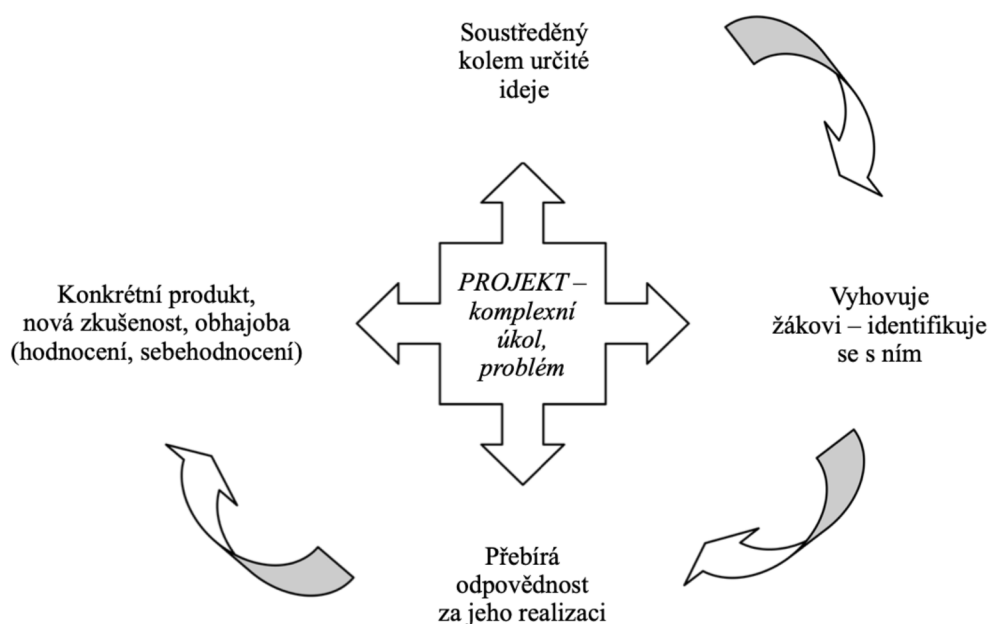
Soustředěný kolem určité ideje

PROJEKT – komplexní úkol, problém

Konkrétní produkt, nová zkušenost, obhajoba (hodnocení, sebehodnocení)

Vyhovuje žákovi – identifikuje se s ním

Přebírá odpovědnost za jeho realizaci